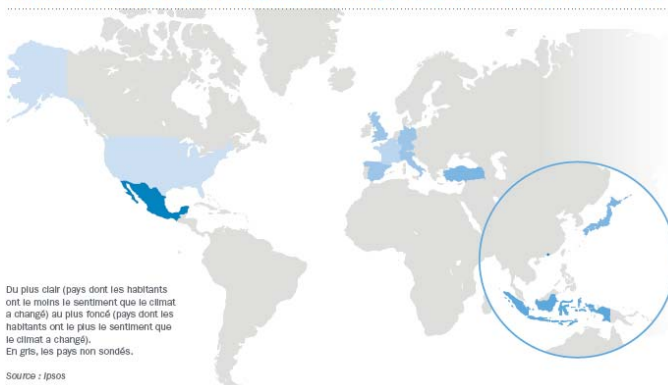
Du plus clair (pays dont les habitants ont le moins le sentiment que le climat a changé) au plus foncé (pays dont les habitants ont le plus le sentiment que le climat a changé).
En gris, les pays non sondés.

Source : Ipsos